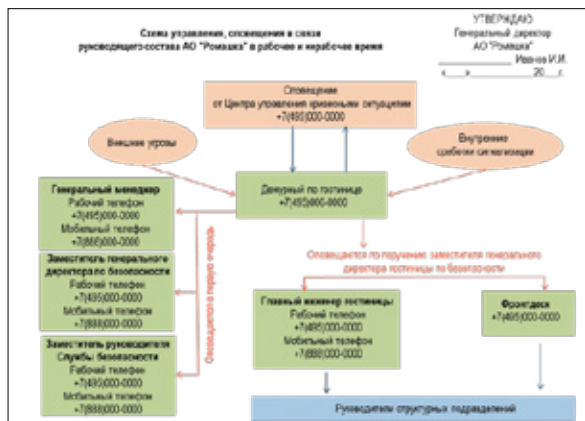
Схема управления, оповещения и связи руководящего состава АО "Ромашка" в рабочее и нерабочее время

УТВЕРЖДАЮ
Генеральный директор
АО "Ромашка"
_______ Иванов И.И.
«___» ______ 20___ г.

Оповещение
от Центра управления кризисными ситуациями
+7(495)000-0000

Внешняя угроза

Внутреннее
срабатывание сигнализации

Дежурный по гостинице
+7(495)000-0000

Генеральный менеджер
Рабочий телефон
+7(495)000-0000
Мобильный телефон
+7(888)000-0000

Заместитель генерального директора по безопасности
Рабочий телефон
+7(495)000-0000
Мобильный телефон
+7(888)000-0000

Заместитель руководителя Службы безопасности
Рабочий телефон
+7(495)000-0000
Мобильный телефон
+7(888)000-0000

Оповещаются в первую очередь

Оповещаются по поручению заместителя генерального директора гостиницы по безопасности

Главный инженер гостиницы
Рабочий телефон
+7(495)000-0000
Мобильный телефон
+7(888)000-0000

Фронтдеск
+7(495)000-0000

Руководители структурных подразделений